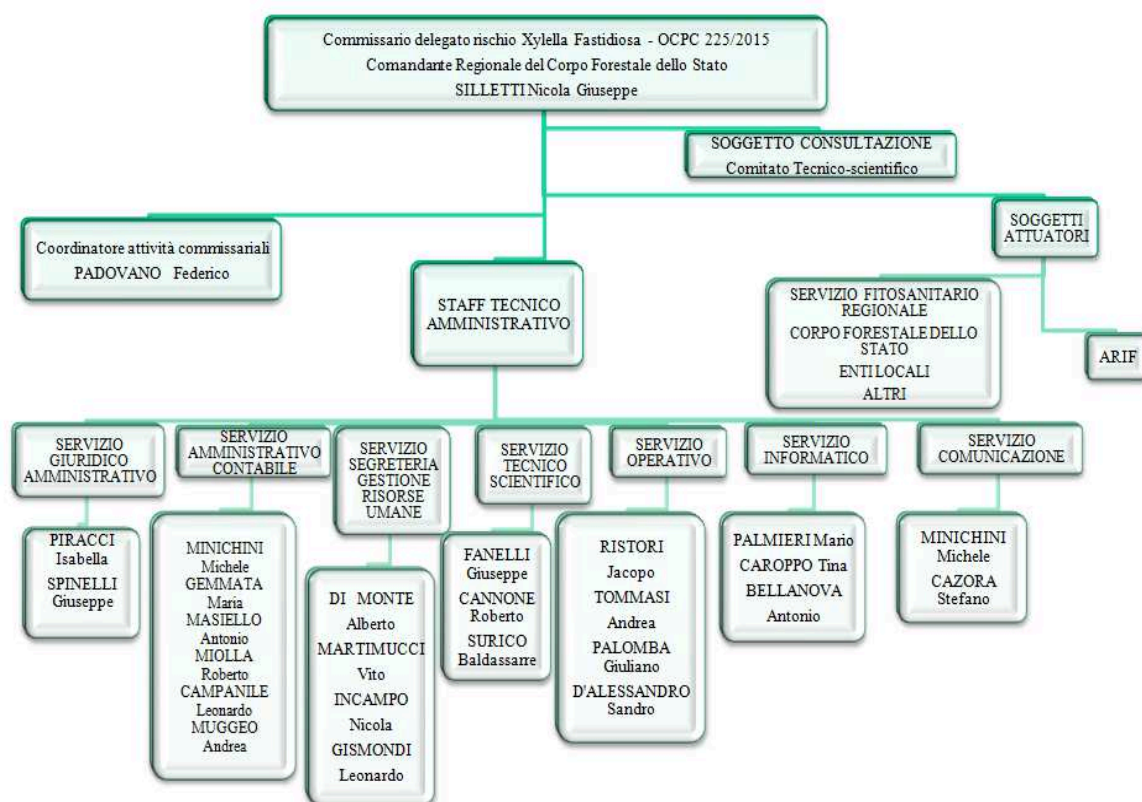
Commissario delegato rischio Xylella Fastidiosa - OCPC 225/2015
Comandante Regionale del Corpo Forestale dello Stato
SILLETTI Nicola Giuseppe

SOGGETTO CONSULTAZIONE
Comitato Tecnico-scientifico

Coordinatore attività commissariali
PADOVANO Federico

STAFF TECNICO AMMINISTRATIVO

SOGGETTI ATTUATORI

SERVIZIO FITOSANITARIO REGIONALE
CORPO FORESTALE DELLO STATO
ENTI LOCALI
ALTRI

ARIF

SERVIZIO GIURIDICO AMMINISTRATIVO

PIRACCI Isabella
SPINELLI Giuseppe

SERVIZIO AMMINISTRATIVO CONTABILE

MINICHINI Michele
GEMMATA Maria
MASIELLO Antonio
MIOLLA Roberto
CAMPANILE Leonardo
MUGGEO Andrea

SERVIZIO SEGRETERIA GESTIONE RISORSE UMANE

DI MONTE Alberto
MARTIMUCCI Vito
INCAMPO Nicola
GISMONDI Leonardo

SERVIZIO TECNICO SCIENTIFICO

FANELLI Giuseppe
CANNONE Roberto
SURICO Baldassarre

SERVIZIO OPERATIVO

RISTORI Jacopo
TOMMASI Andrea
PALOMBA Giuliano
D'ALESSANDRO Sandro

SERVIZIO INFORMATICO

PALMIERI Mario
CAROPPO Tina
BELLANOVA Antonio

SERVIZIO COMUNICAZIONE

MINICHINI Michele
CAZORA Stefano